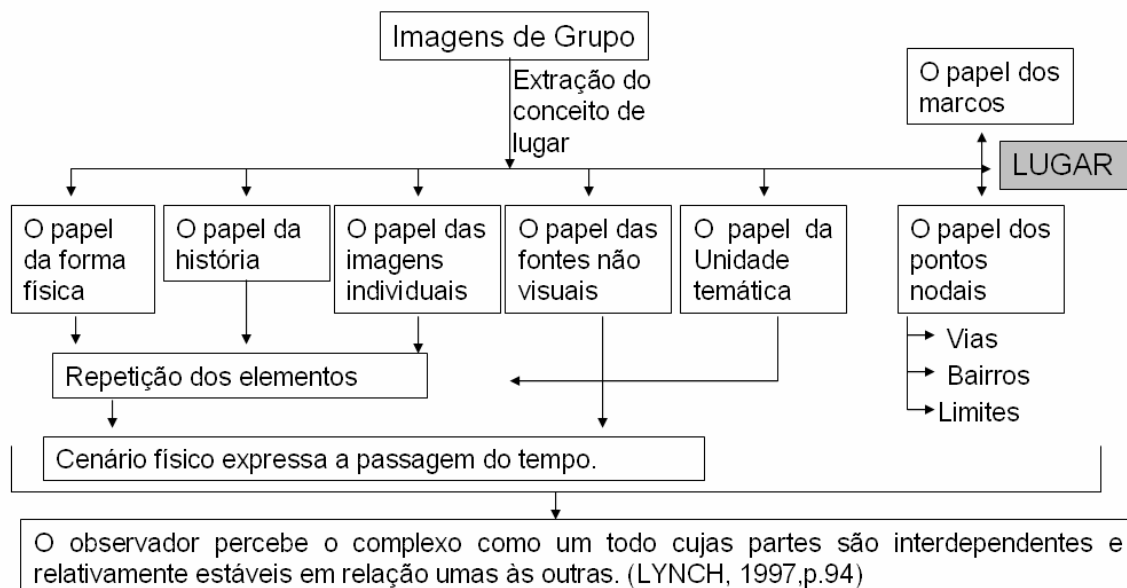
Imagens de Grupo

Extração do conceito de lugar

O papel dos marcos

LUGAR

O papel da forma física

O papel da história

O papel das imagens individuais

O papel das fontes não visuais

O papel da Unidade temática

O papel dos pontos nodais

Vias
Bairros
Limites

Repetição dos elementos

Cenário físico expressa a passagem do tempo.

O observador percebe o complexo como um todo cujas partes são interdependentes e relativamente estáveis em relação umas às outras. (LYNCH, 1997,p.94)